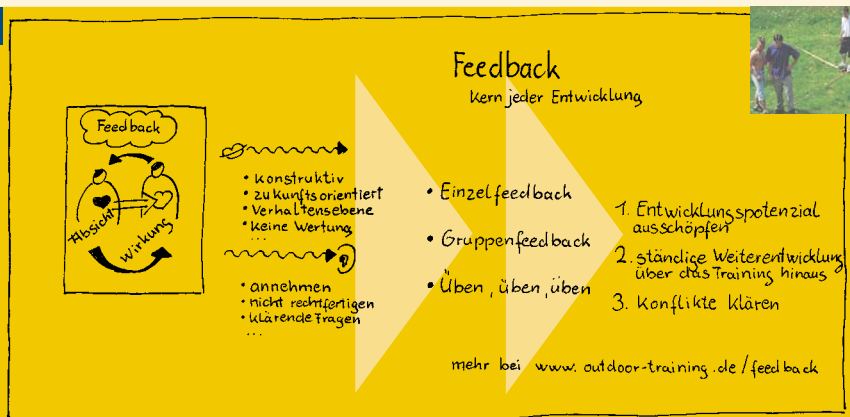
Feedback

Kern jeder Entwicklung

Feedback

Absicht

Wirkung

• konstruktiv
• zukunftsorientiert
• Verhaltensebene
• keine Wertung
...

• annehmen
• nicht rechtfertigen
• klärende Fragen
...

• Einzelfeedback

• Gruppenfeedback

• Üben, üben, üben

1. Entwicklungspotenzial ausschöpfen

2. ständige Weiterentwicklung über das Training hinaus

3. Konflikte klären

mehr bei www.outdoor-training.de/feedback